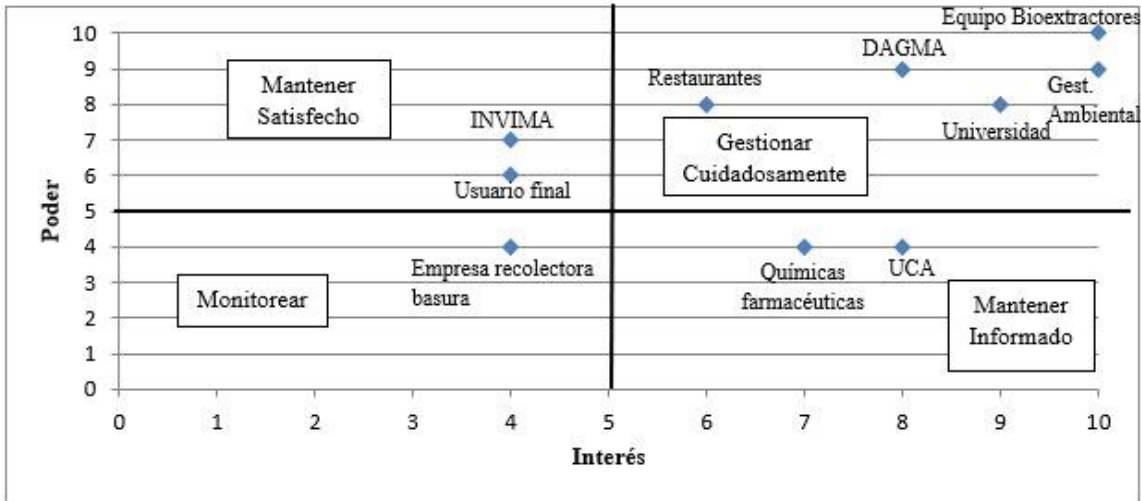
Poder

10
9
8
7
6
5
4
3
2
1
0

Mantener Satisfecho

INVIMA

Usuario final

Restaurantes

DAGMA

Equipo Bioextractores

Gest. Ambiental

Universidad

Gestionar Cuidadosamente

Empresa recolectora basura

Monitorear

Químicas farmacéuticas

UCA

Mantener Informado

0 1 2 3 4 5 6 7 8 9 10

Interés